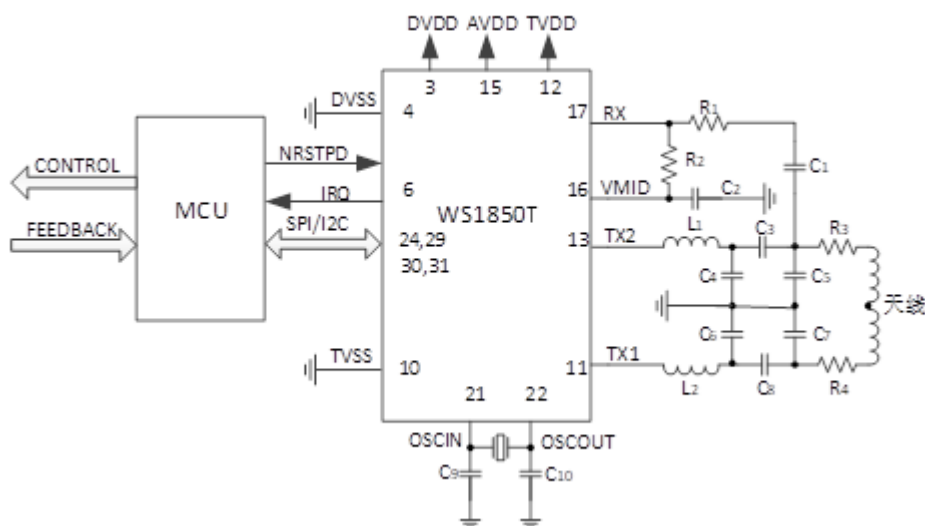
DVDD AVDD TVDD

3 15 12

DVSS 4

17 RX

R₁

R₂

C₁

CONTROL

NRSTPD

MCU

IRQ 6

16 VMID

C₂

FEEDBACK

SPI/I2C

WS1850T

24,29

30,31

13 TX2

L₁

C₃

R₃

C₄

C₅

天线

C₆

C₇

TVSS 10

11 TX1

L₂

C₈

R₄

21 22

OSCIN

OSCOUT

C₉

C₁₀